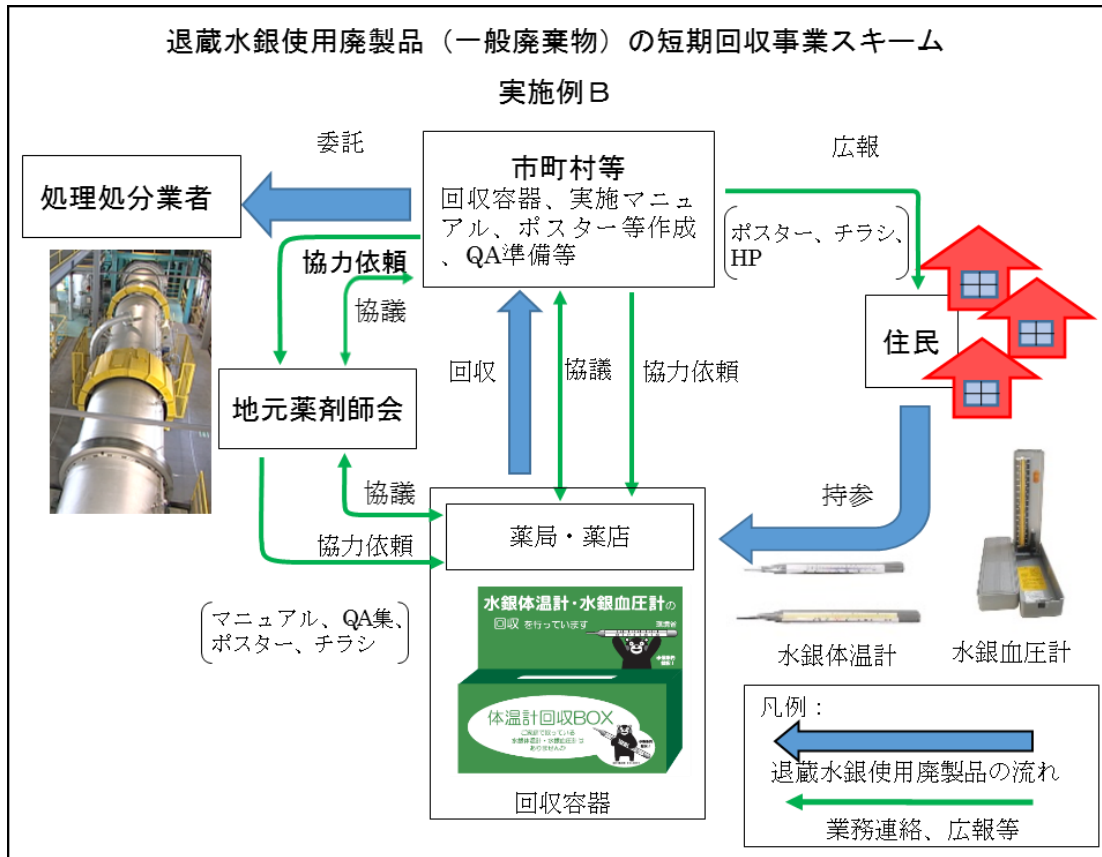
退蔵水銀使用廃製品（一般廃棄物）の短期回収事業スキーム
実施例Ｂ

委託

処理処分業者

市町村等
回収容器、実施マニュアル、ポスター等作成、QA準備等

広報

ポスター、チラシ、HP

住民

協力依頼

協議

地元薬剤師会

回収

協議

協力依頼

持参

協議

協力依頼

薬局・薬店

マニュアル、QA集、ポスター、チラシ

水銀体温計・水銀血圧計の
回収 を行っています

体温計回収BOX

回収容器

水銀体温計

水銀血圧計

凡例：
退蔵水銀使用廃製品の流れ
業務連絡、広報等